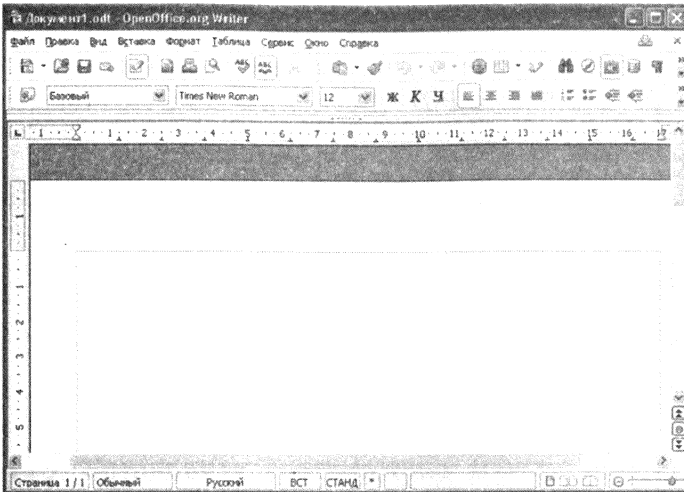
Документ1.odt - OpenOffice.org Writer

Файл Правка Вид Вставка Формат Таблица Сервис Окно Справка

Базовый Times New Roman 12 Ж К Ч

1 2 3 4 5 6 7 8 9 10 11 12 13 14 15 16 17

1 2 3 4 5

Страница 1 / 1 Обычный Русский ВСТ СТАНД *